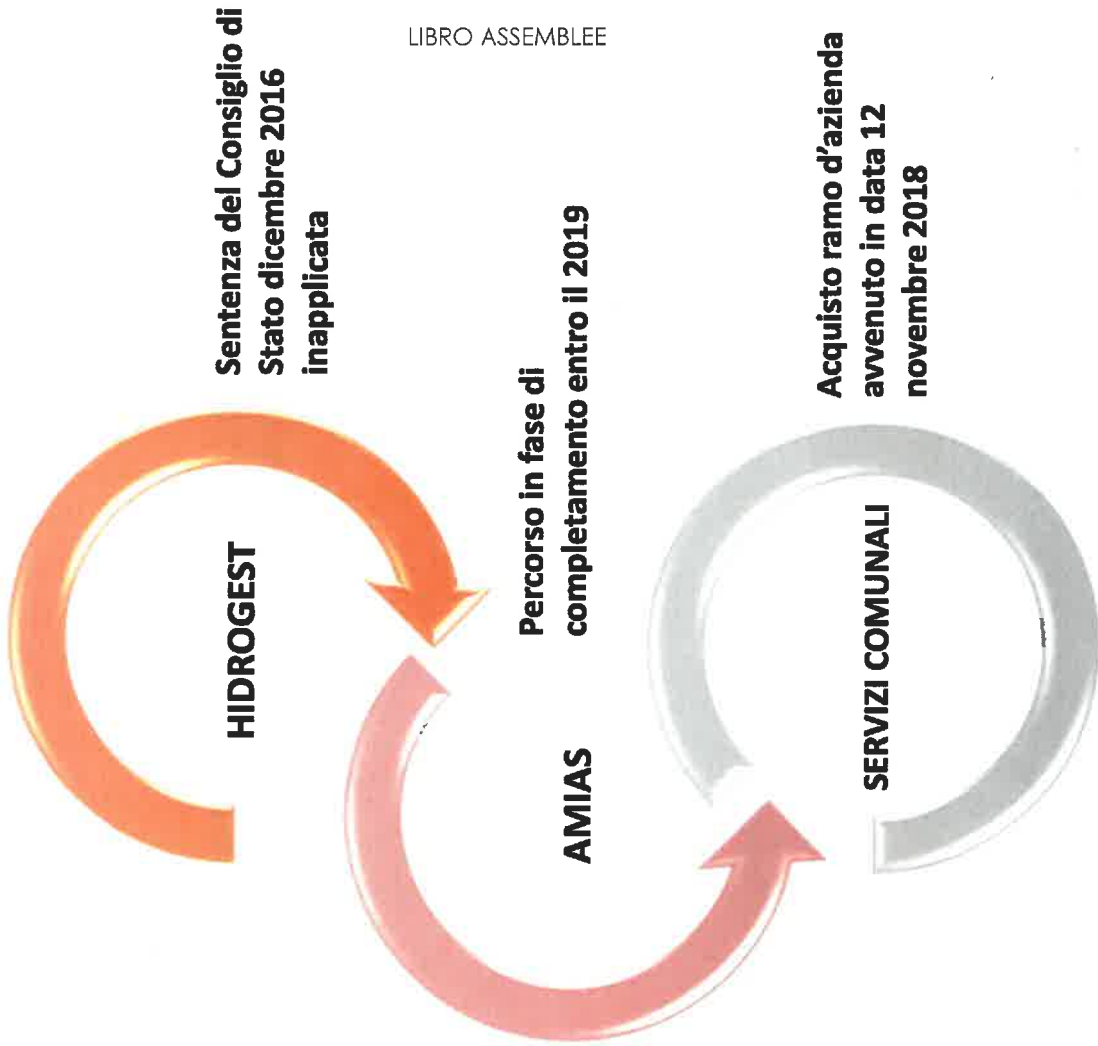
LIBRO ASSEMBLEE

HIDROGEST

Sentenza del Consiglio di Stato dicembre 2016 inapplicata

AMIAS

Percorso in fase di completamento entro il 2019

SERVIZI COMUNALI

Acquisto ramo d'azienda avvenuto in data 12 novembre 2018